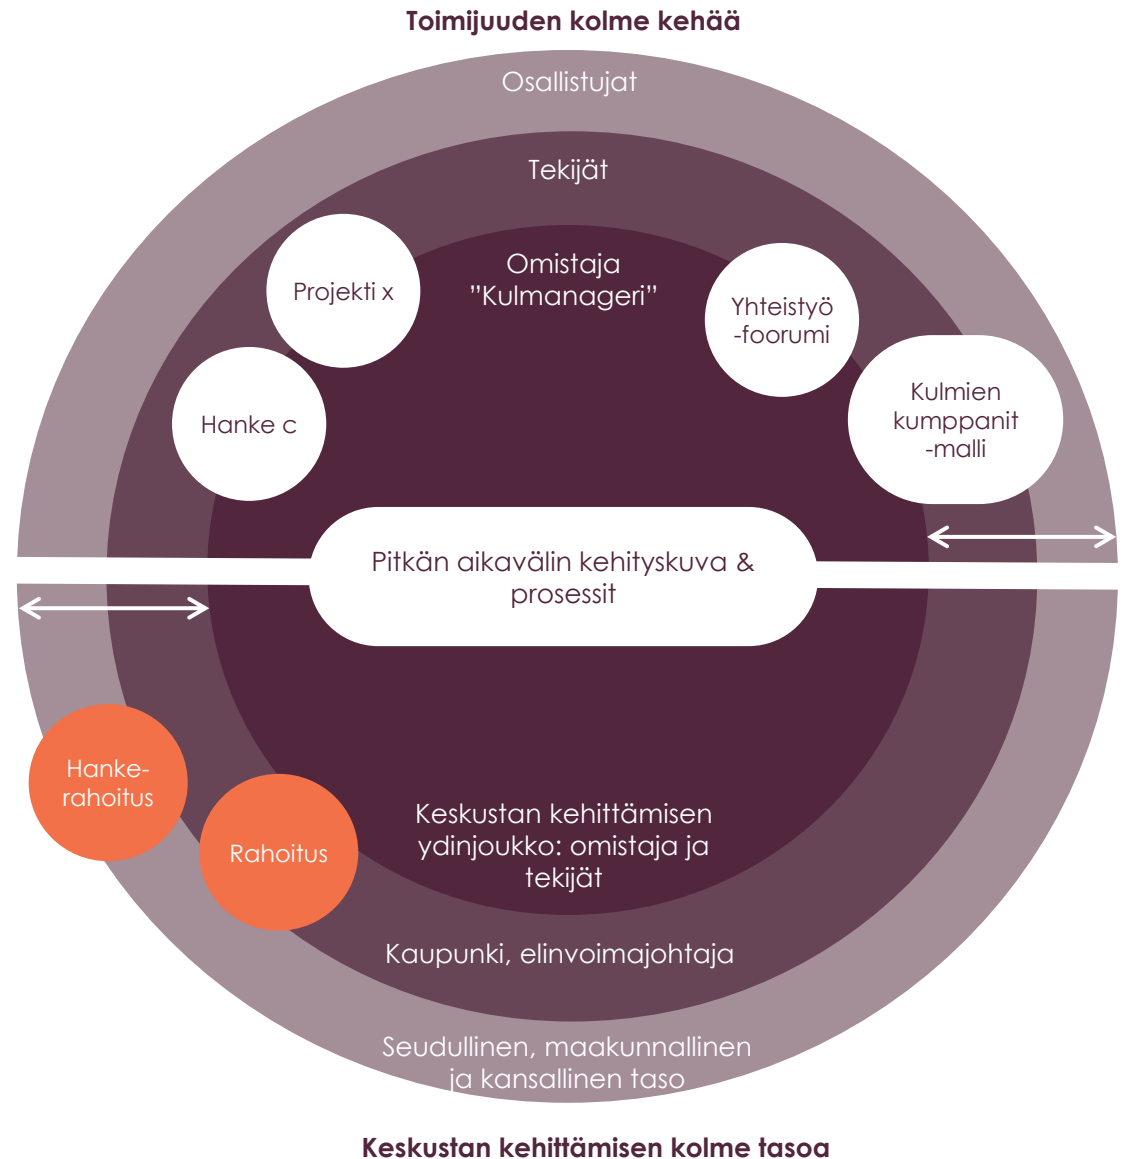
Toimijuuden kolme kehää

Osallistujat

Tekijät

Omistaja
”Kulmanageri”

Projekti x

Hanke c

Yhteistyö
-foorumi

Kulmien
kumppanit
-malli

Pitkän aikavälin kehityskuva &
prosessit

Hanke-
rahoitus

Rahoitus

Keskustan kehittämisen
ydinjoukko: omistaja ja
tekijät

Kaupunki, elinvoimajohtaja

Seudullinen, maakunnallinen
ja kansallinen taso

Keskustan kehittämisen kolme tasoa